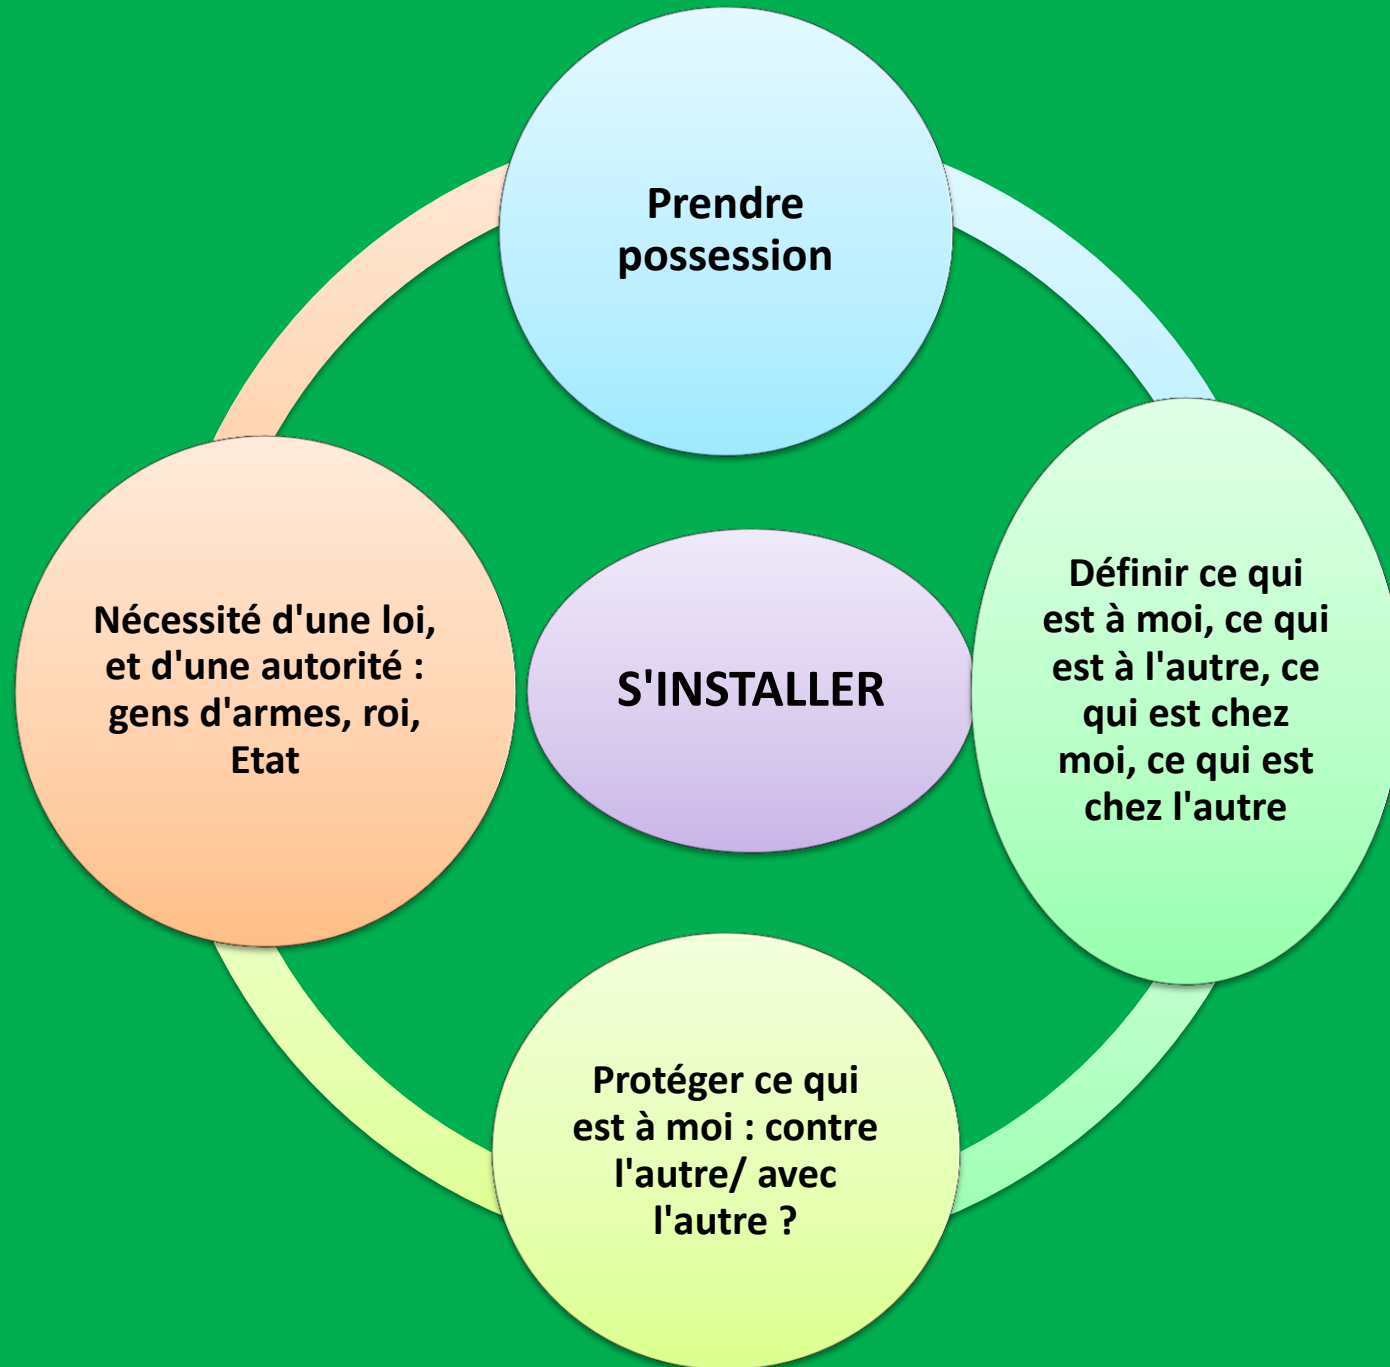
Prendre possession

Définir ce qui est à moi, ce qui est à l'autre, ce qui est chez moi, ce qui est chez l'autre

Protéger ce qui est à moi : contre l'autre/ avec l'autre ?

Nécessité d'une loi, et d'une autorité : gens d'armes, roi, Etat

S'INSTALLER